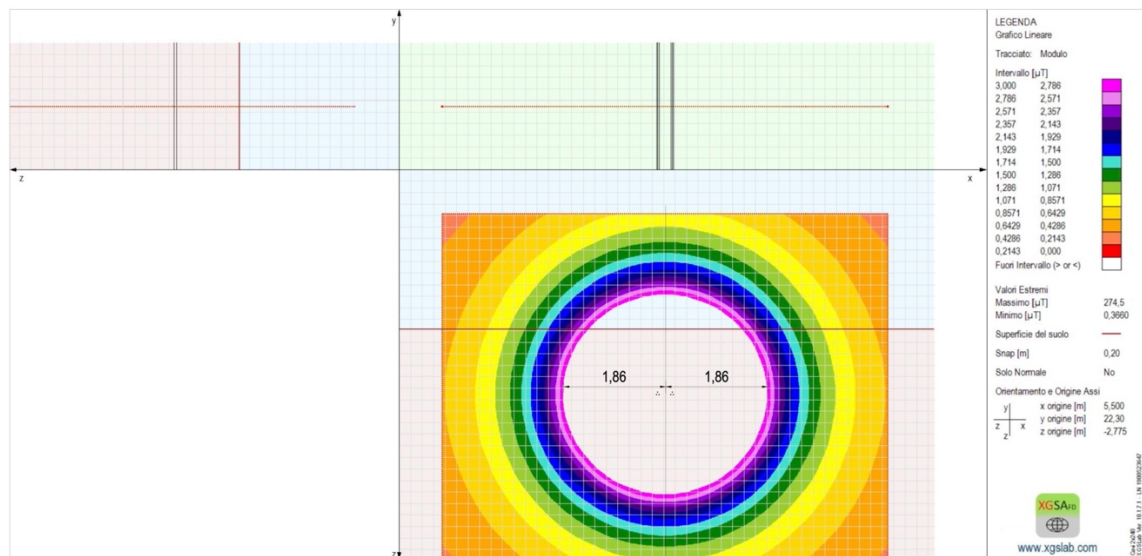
y

z

x

1,86

1,86

z

LEGENDA
Grafico Lineare

Tracciato: Modulo

Intervallo [µT]

| | |
|---|---|
| 3,000 | 2,786 |
| 2,786 | 2,571 |
| 2,571 | 2,357 |
| 2,357 | 2,143 |
| 2,143 | 1,929 |
| 1,929 | 1,714 |
| 1,714 | 1,500 |
| 1,500 | 1,286 |
| 1,286 | 1,071 |
| 1,071 | 0,8571 |
| 0,8571 | 0,6429 |
| 0,6429 | 0,4286 |
| 0,4286 | 0,2143 |
| 0,2143 | 0,000 |

Fuori Intervallo (> or <)

Valori Estremi
Massimo [µT] 274,5
Minimo [µT] 0,3660

Superficie del suolo

Snap [m] 0,20

Solo Normale No

Orientamento e Origine Assi
y
z x
z
x origine [m] 5,500
y origine [m] 22,30
z origine [m] -2,775

XGSA FD

www.xgslab.com

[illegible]